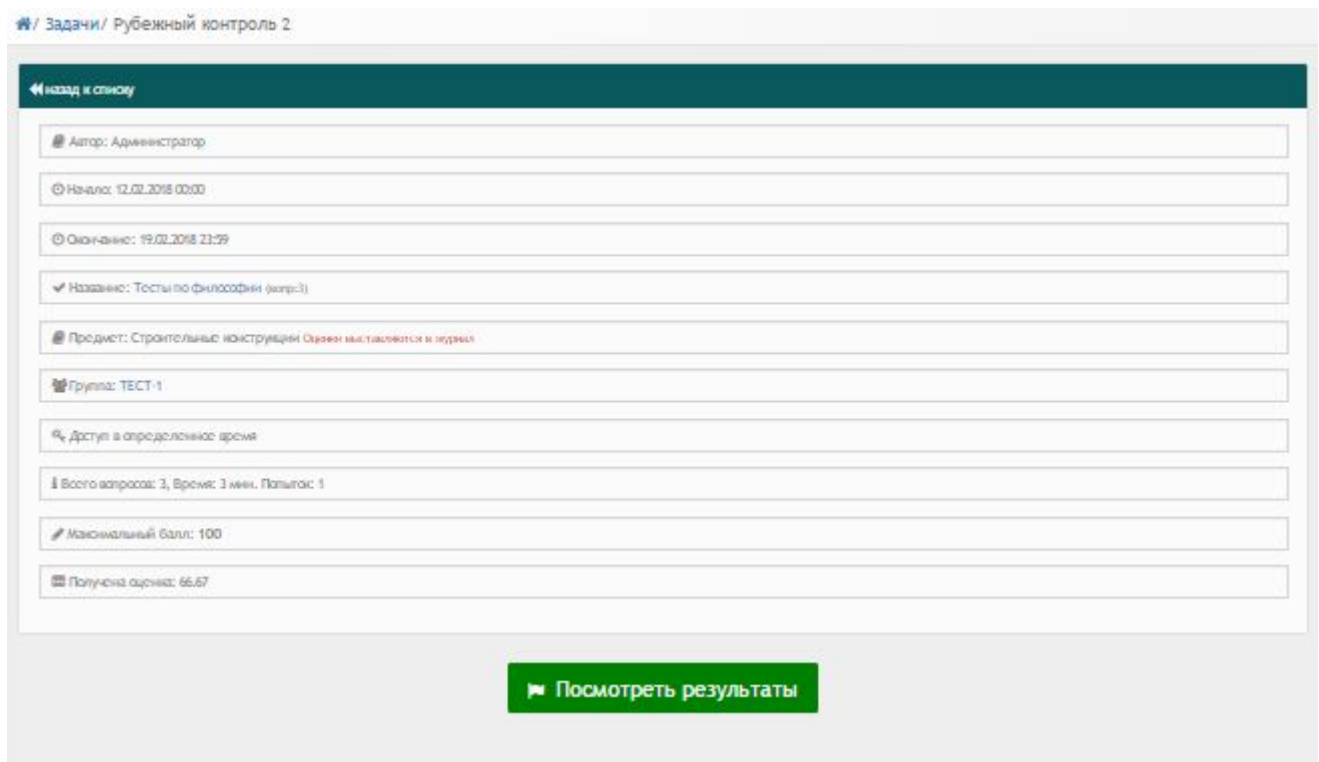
/ Задачи/ Рубежный контроль 2

назад к списку

Автор: Администратор

Начало: 12.02.2018 00:00

Окончание: 19.02.2018 23:59

Название: Тесты по философии (вопр:3)

Предмет: Строительные конструкции Оценки выставляются в журнал

Группа: ТЕСТ-1

Доступ в определенное время

Всего вопросов: 3, Время: 3 мин. Попыток: 1

Максимальный балл: 100

Получена оценка: 66.67

Посмотреть результаты